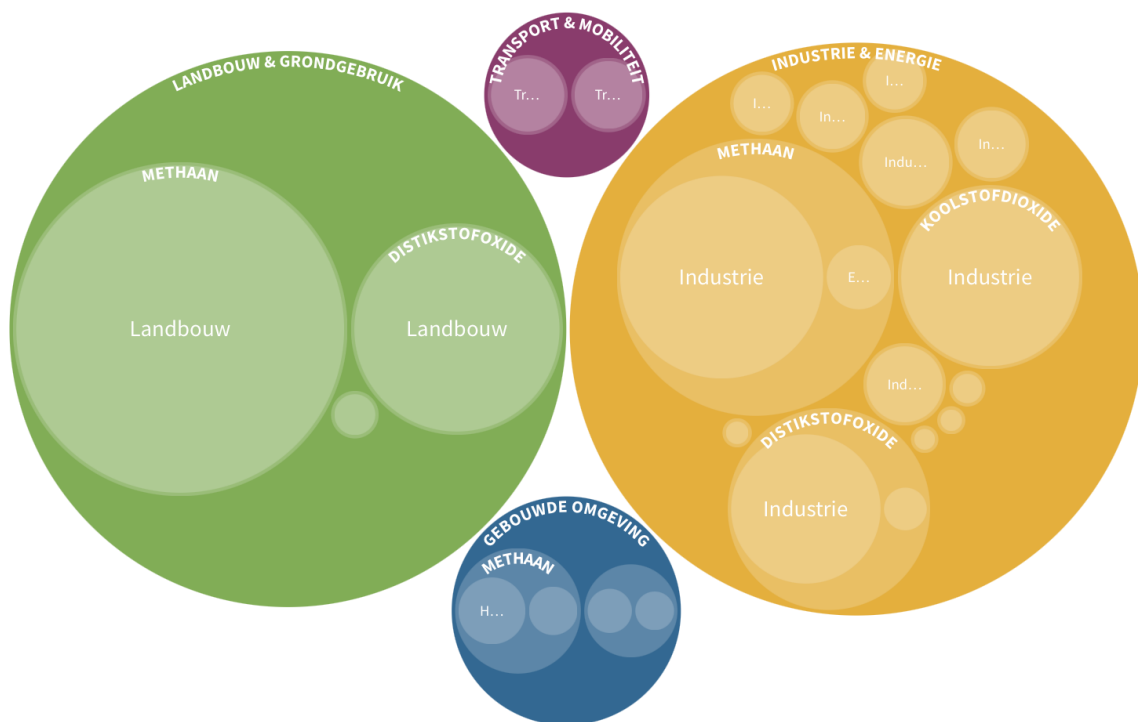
LANDBOUW & GRONDGEBRUIK

METHAAN

Landbouw

DISTIKSTOFOXIDE

Landbouw

TRANSPORT & MOBILITEIT

Tr…

Tr…

INDUSTRIE & ENERGIE

I…

In…

I…

Indu…

In…

METHAAN

Industrie

E…

KOOLSTOFDIOXIDE

Industrie

Ind…

DISTIKSTOFOXIDE

Industrie

GEBOUWDE OMGEVING

METHAAN

H…